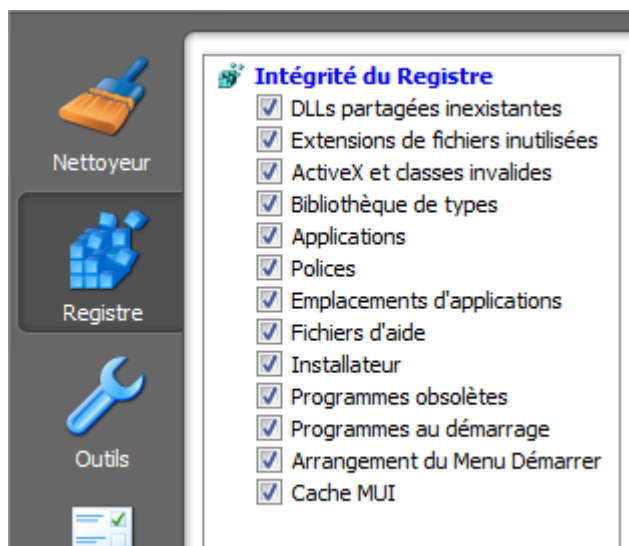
Nettoyeur

Registre

Outils

Intégrité du Registre

DLLs partagées inexistantes
Extensions de fichiers inutilisées
ActiveX et classes invalides
Bibliothèque de types
Applications
Polices
Emplacements d'applications
Fichiers d'aide
Installateur
Programmes obsolètes
Programmes au démarrage
Arrangement du Menu Démarrer
Cache MUI